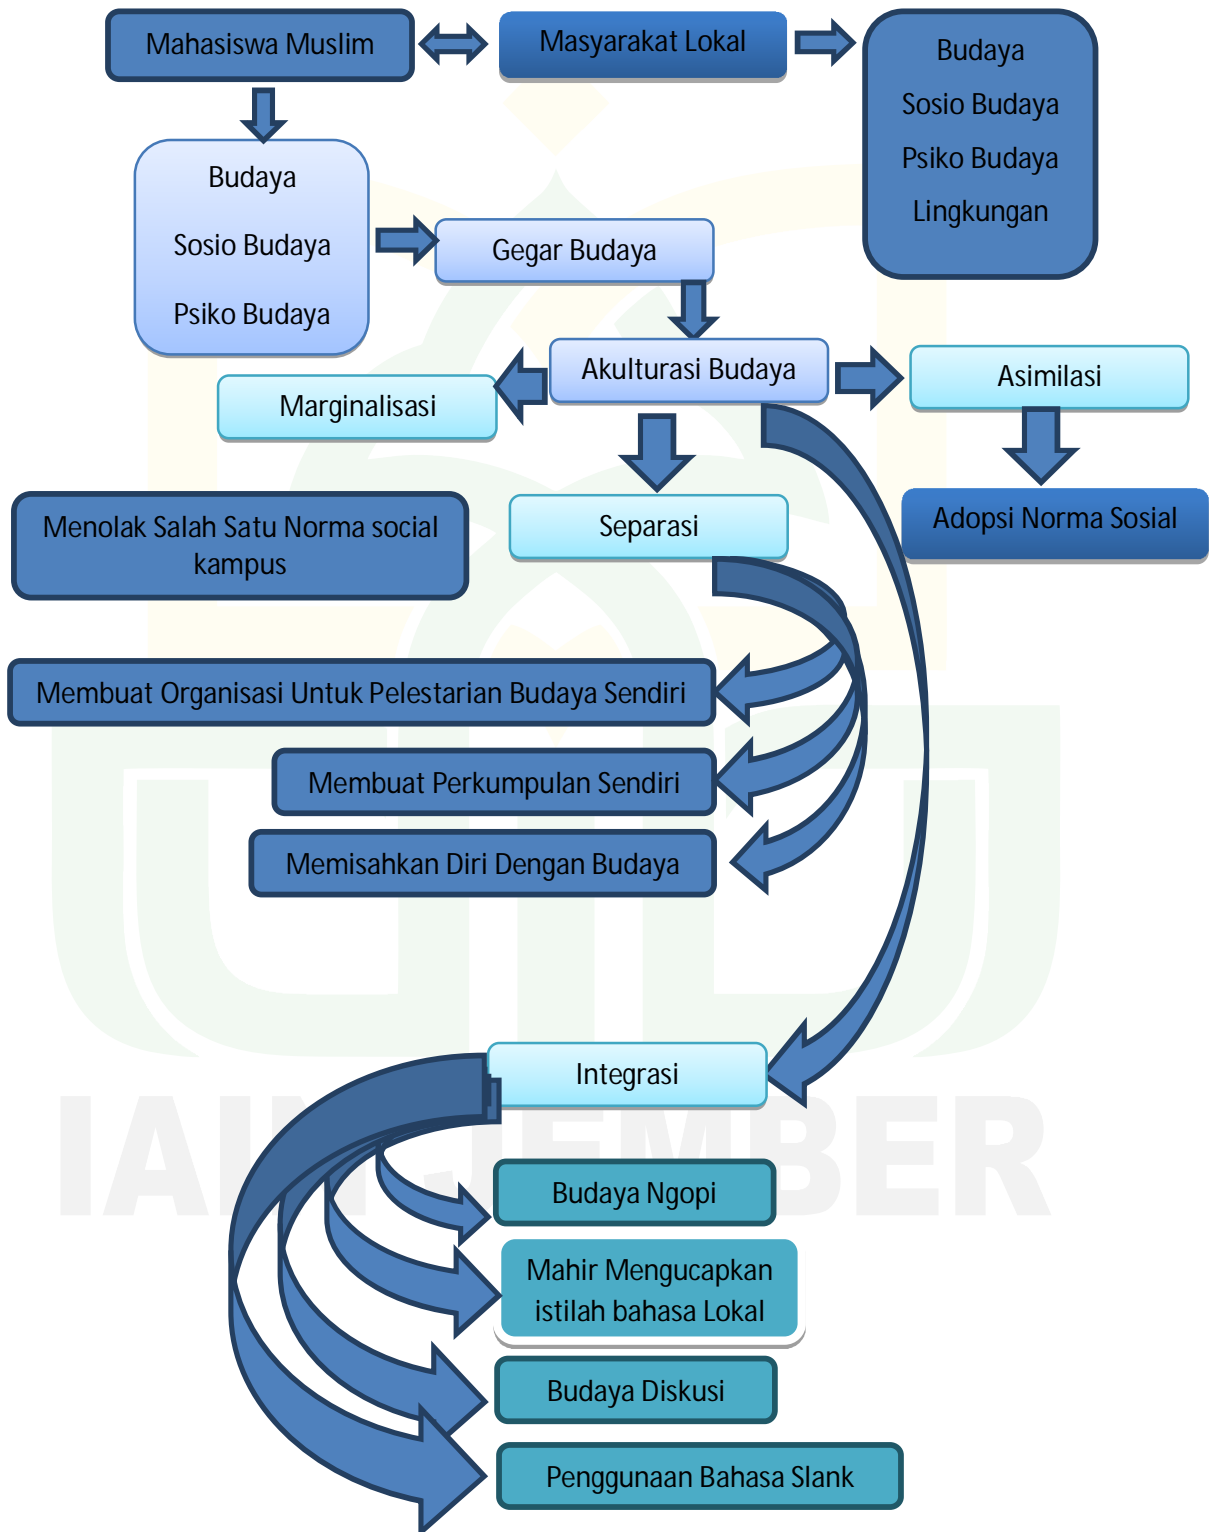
Mahasiswa Muslim

Masyarakat Lokal

Budaya
Sosio Budaya
Psiko Budaya
Lingkungan

Budaya
Sosio Budaya
Psiko Budaya

Gegar Budaya

Akulturasi Budaya

Marginalisasi

Asimilasi

Adopsi Norma Sosial

Menolak Salah Satu Norma social kampus

Separasi

Membuat Organisasi Untuk Pelestarian Budaya Sendiri

Membuat Perkumpulan Sendiri

Memisahkan Diri Dengan Budaya

IAIN JEMBER

Integrasi

Budaya Ngopi

Mahir Mengucapkan istilah bahasa Lokal

Budaya Diskusi

Penggunaan Bahasa Slank